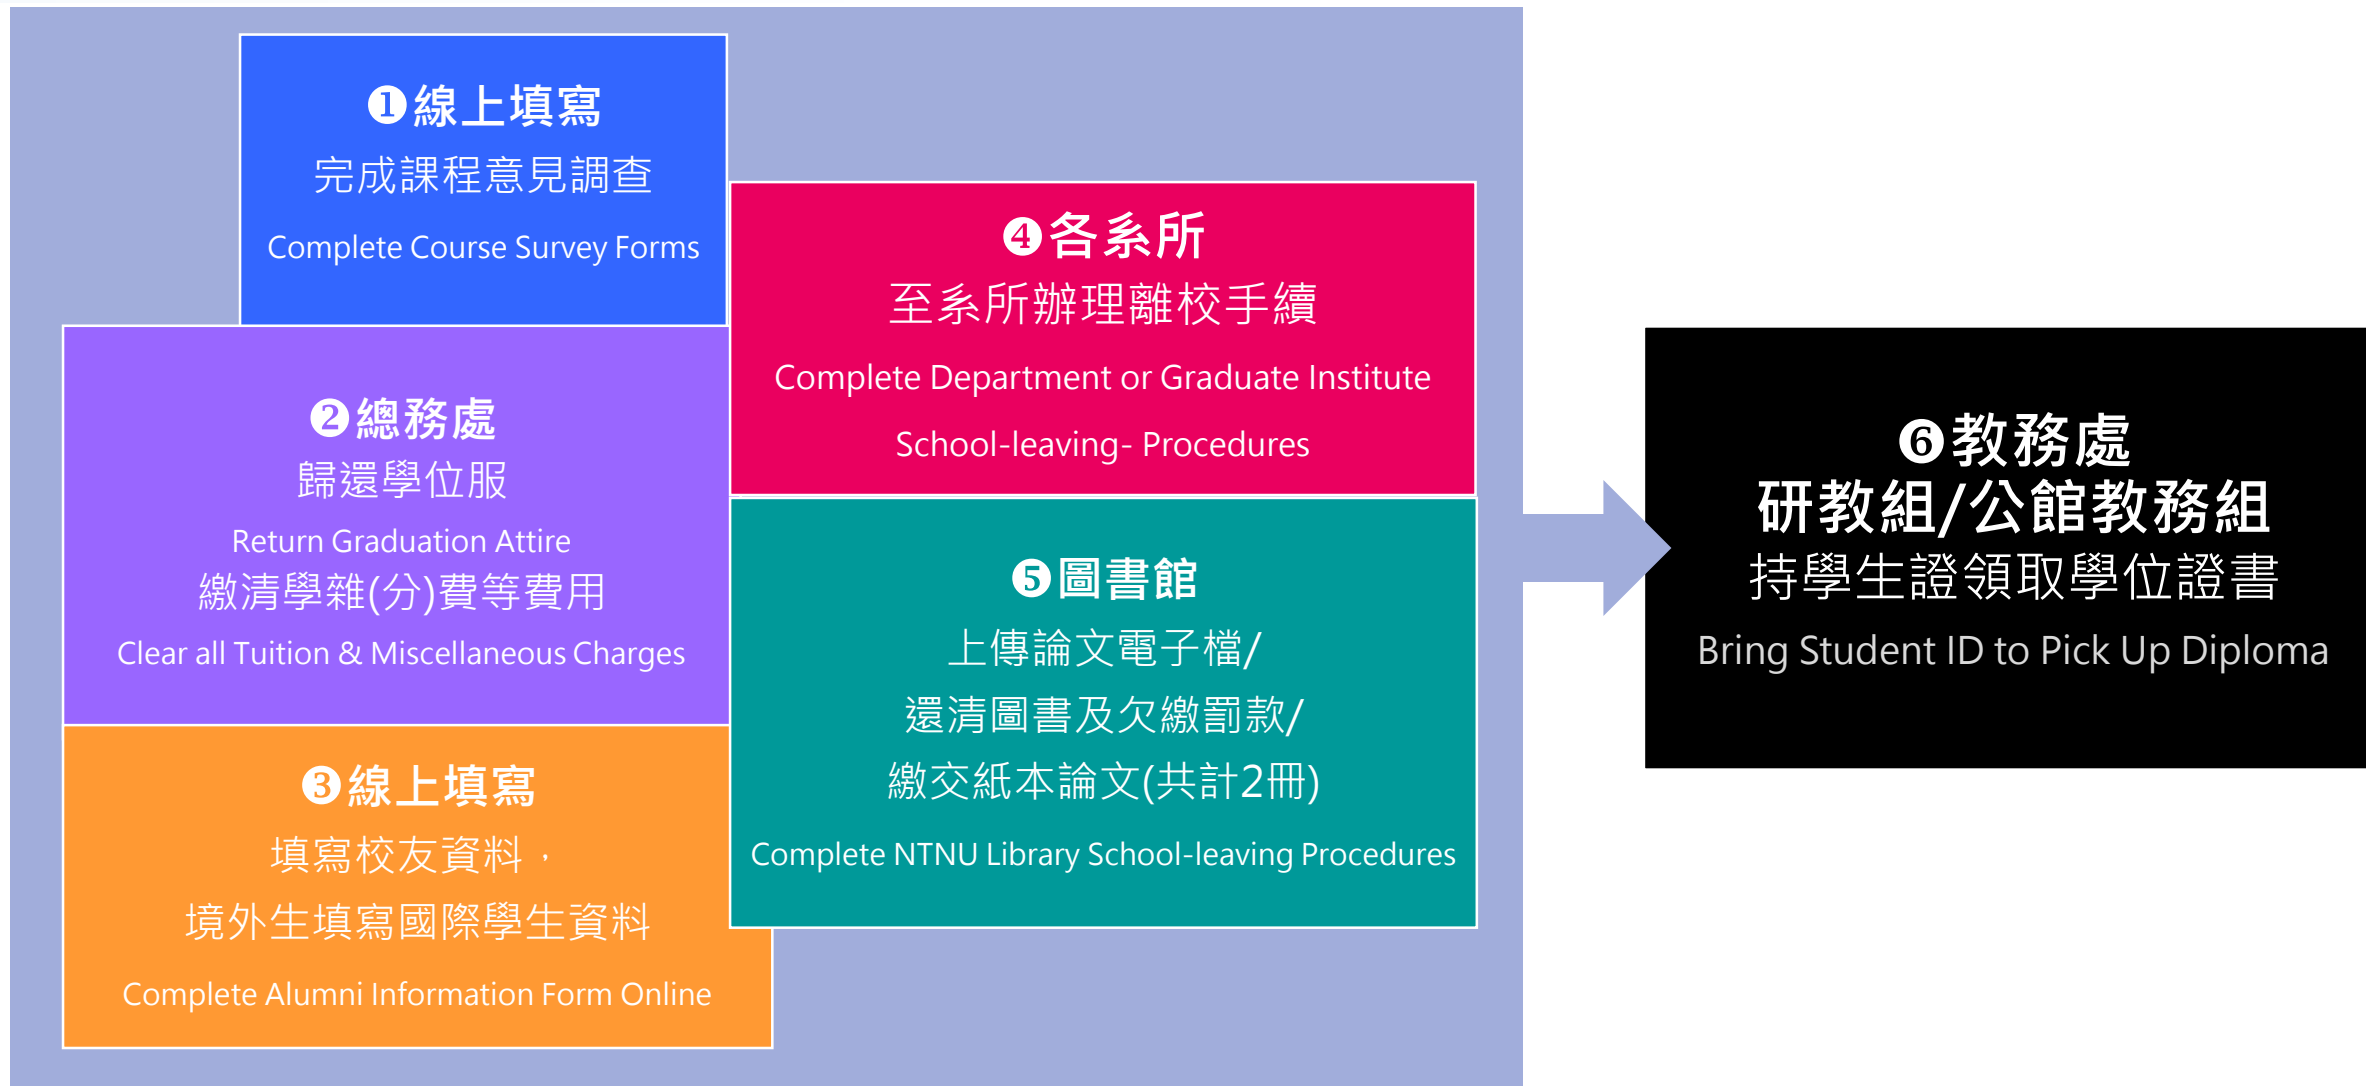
❶線上填寫
完成課程意見調查
Complete Course Survey Forms

❷總務處
歸還學位服
Return Graduation Attire
繳清學雜(分)費等費用
Clear all Tuition & Miscellaneous Charges

❸線上填寫
填寫校友資料，
境外生填寫國際學生資料
Complete Alumni Information Form Online

❹各系所
至系所辦理離校手續
Complete Department or Graduate Institute
School-leaving- Procedures

❺圖書館
上傳論文電子檔/
還清圖書及欠繳罰款/
繳交紙本論文(共計2冊)
Complete NTNU Library School-leaving Procedures

❻教務處
研教組/公館教務組
持學生證領取學位證書
Bring Student ID to Pick Up Diploma